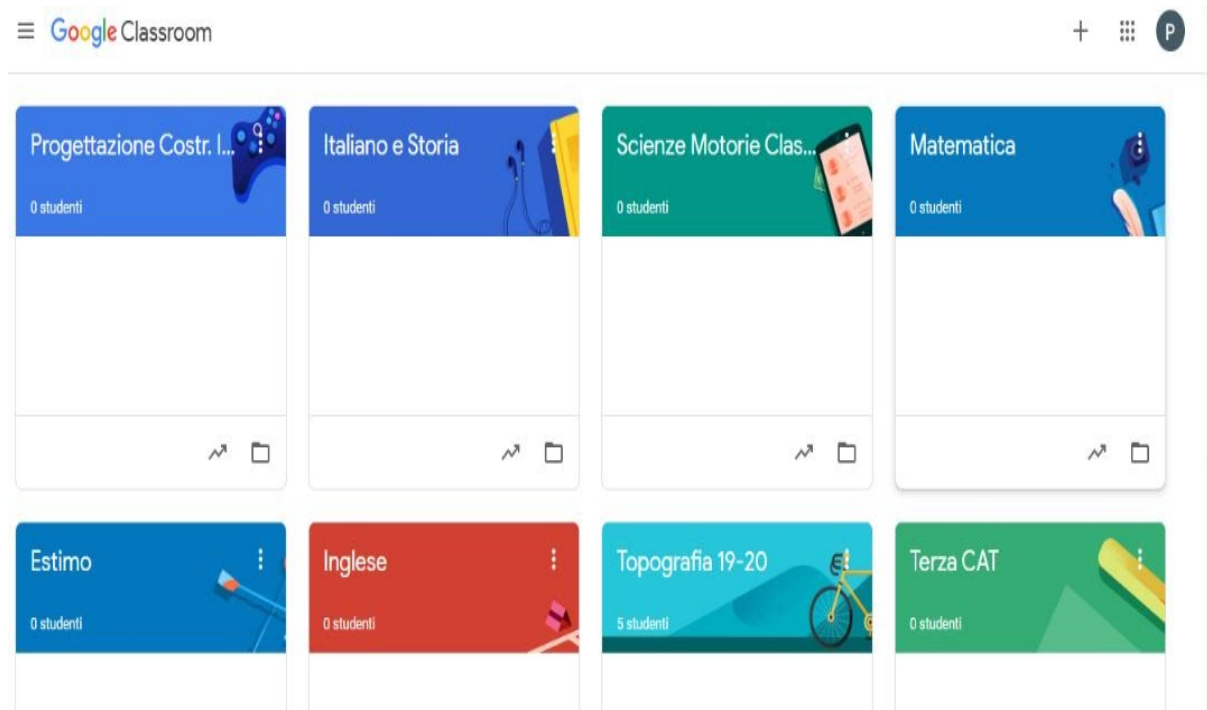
Google Classroom

P

Progettazione Costr. I...
0 studenti

Italiano e Storia
0 studenti

Scienze Motorie Clas...
0 studenti

Matematica
0 studenti

Estimo
0 studenti

Inglese
0 studenti

Topografia 19-20
5 studenti

Terza CAT
0 studenti